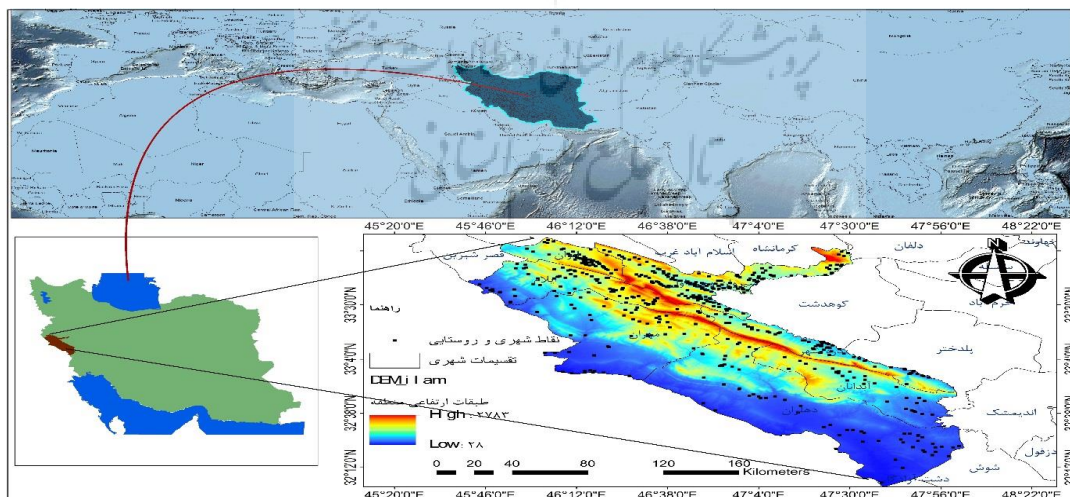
پژوهشگاه علوم انسانی و مطالعات فرهنگی
پرتال جامع علوم انسانی

45°20'0"E 45°46'0"E 46°12'0"E 46°38'0"E 47°4'0"E 47°30'0"E 47°56'0"E 48°22'0"E

کرمانشاه
اسلام آباد غرب
قصر شیرین
دلفان
نهاوند
کوهدشت
خرم آباد
پلدختر
اندیمشک
دزفول
شوش
ایلام
آبدانان
دهلران

N

راهنما
نقاط شهری و روستایی
تقسیمات شهری
DEM_ilam
طبقات ارتفاعی منطقه
High : ۲۷۸۳
Low : ۲۸

33°30'0"N
33°4'0"N
32°38'0"N
32°12'0"N

0 20 40 80 120 160 Kilometers

45°20'0"E 45°46'0"E 46°12'0"E 46°38'0"E 47°4'0"E 47°30'0"E 47°56'0"E 48°22'0"E